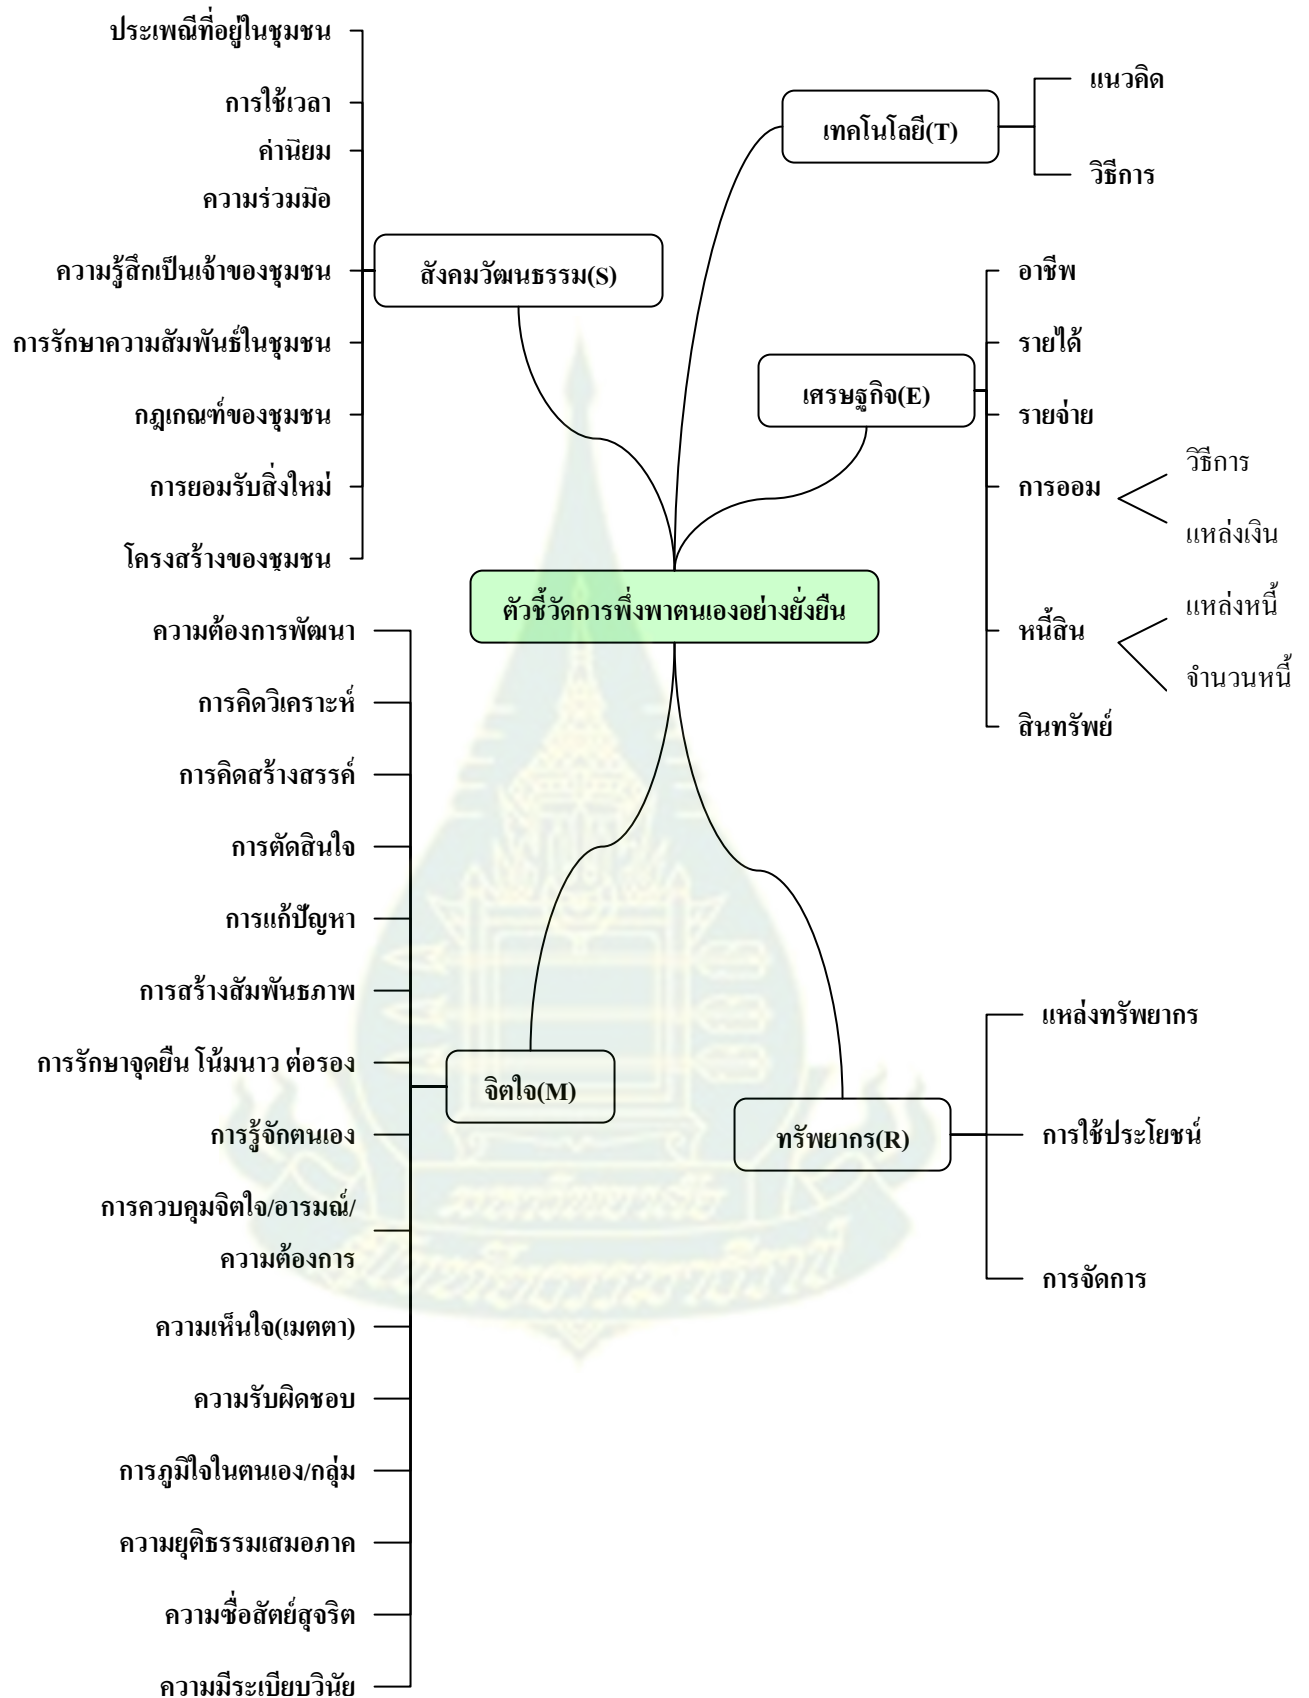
ประเพณีที่อยู่ในชุมชน

การใช้เวลา

ค่านิยม

ความร่วมมือ

ความรู้สึกเป็นเจ้าของชุมชน

การรักษาความสัมพันธ์ในชุมชน

กฎเกณฑ์ของชุมชน

การยอมรับสิ่งใหม่

โครงสร้างของชุมชน

สังคมวัฒนธรรม(S)

เทคโนโลยี(T)

แนวคิด

วิธีการ

เศรษฐกิจ(E)

อาชีพ

รายได้

รายจ่าย

การออม

วิธีการ

แหล่งเงิน

หนี้สิน

แหล่งหนี้

จำนวนหนี้

สินทรัพย์

ตัวชี้วัดการพึ่งพาตนเองอย่างยั่งยืน

ความต้องการพัฒนา

การคิดวิเคราะห์

การคิดสร้างสรรค์

การตัดสินใจ

การแก้ปัญหา

การสร้างสัมพันธภาพ

การรักษาจุดยืน โน้มนาว ต่อรอง

จิตใจ(M)

การรู้จักตนเอง

การควบคุมจิตใจ/อารมณ์/ความต้องการ

ความเห็นใจ(เมตตา)

ความรับผิดชอบ

การภูมิใจในตนเอง/กลุ่ม

ความยุติธรรมเสมอภาค

ความซื่อสัตย์สุจริต

ความมีระเบียบวินัย

ทรัพยากร(R)

แหล่งทรัพยากร

การใช้ประโยชน์

การจัดการ